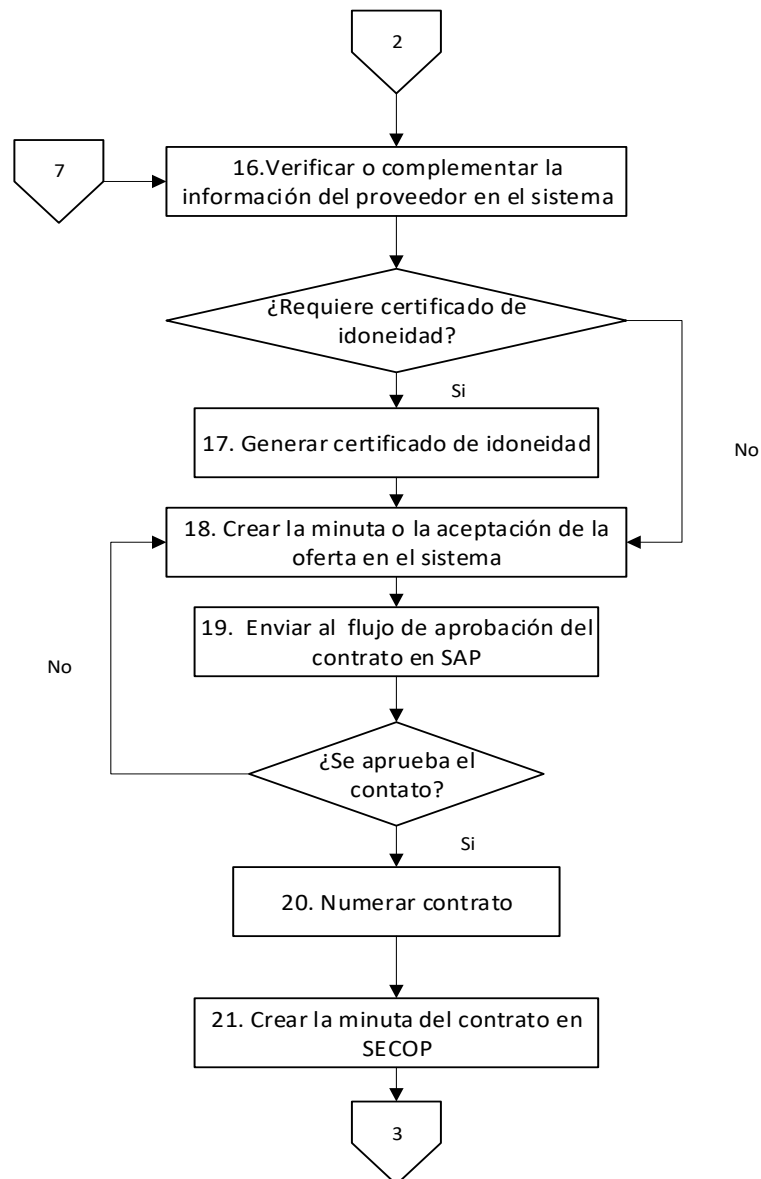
2

7

16.Verificar o complementar la información del proveedor en el sistema

¿Requiere certificado de idoneidad?

Si

17. Generar certificado de idoneidad

No

18. Crear la minuta o la aceptación de la oferta en el sistema

19. Enviar al flujo de aprobación del contrato en SAP

No

¿Se aprueba el contato?

Si

20. Numerar contrato

21. Crear la minuta del contrato en SECOP

3